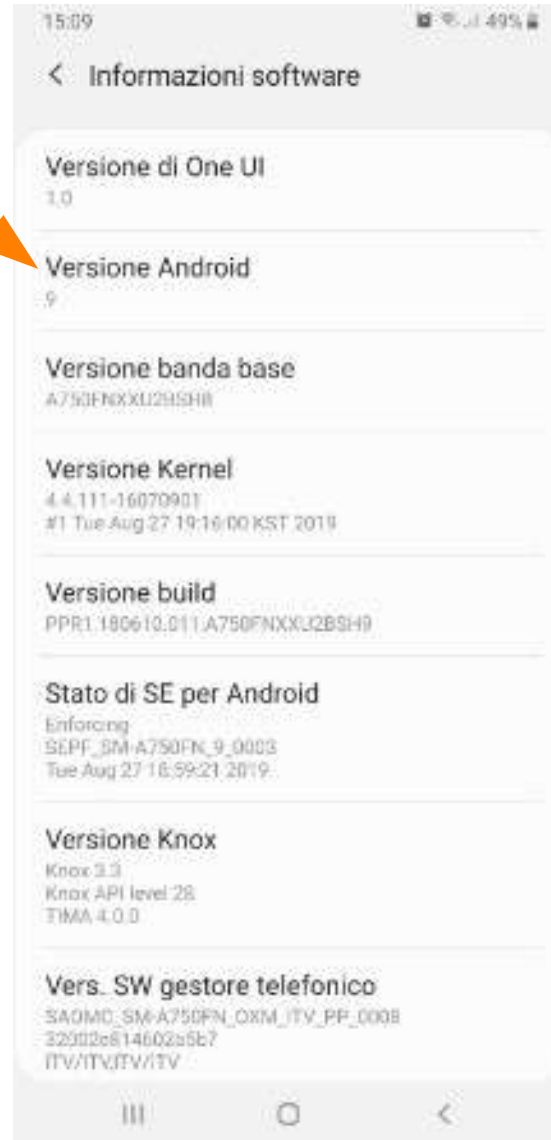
15:09 49%

< Informazioni software

Versione di One UI
1.0

Versione Android
9

Versione banda base
A750FNXXU2BSH8

Versione Kernel
4.4.111-16070901
#1 Tue Aug 27 19:16:00 KST 2019

Versione build
PPR1.180610.011.A750FNXXU2BSH9

Stato di SE per Android
Enforcing
SEPF_SM-A750FN_9_0003
Tue Aug 27 18:59:21 2019

Versione Knox
Knox 3.3
Knox API level 28
TIMA 4.0.0

Vers. SW gestore telefonico
SAOMC_SM-A750FN_OXM_ITV_PP_0008
32002e814602a5b7
ITV/ITV/ITV/ITV

III O <